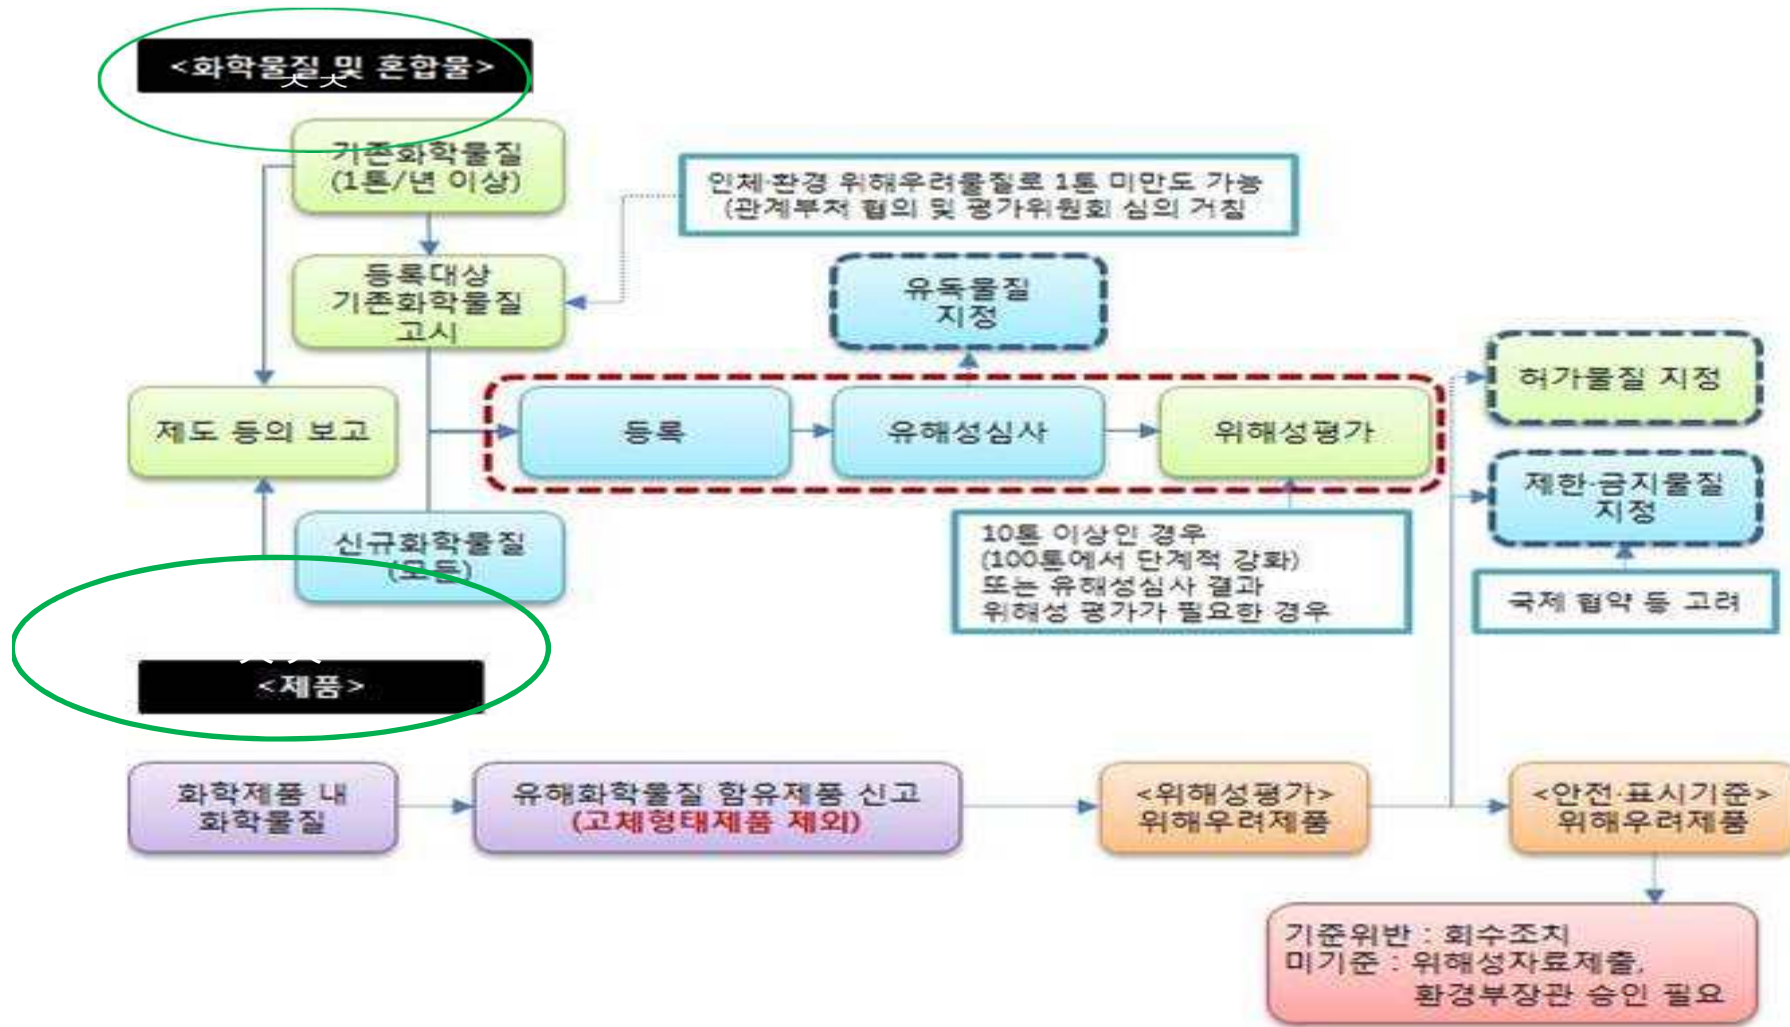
<화학물질 및 혼합물>

기존화학물질
(1톤/년 이상)

인체·환경 위해우려물질로 1톤 미만도 가능
(관계부처 협의 및 평가위원회 심의 거침)

등록대상
기존화학물질
고시

유독물질
지정

제도 등의 보고

등록

유해성심사

위해성평가

허가물질 지정

제한·금지물질
지정

신규화학물질
(모든)

10톤 이상인 경우
(100톤에서 단계적 강화)
또는 유해성심사 결과
위해성 평가가 필요한 경우

국제 협약 등 고려

<제품>

화학제품 내
화학물질

유해화학물질 함유제품 신고
(고체형태제품 제외)

<위해성평가>
위해우려제품

<안전·표시기준>
위해우려제품

기준위반 : 회수조치
미기준 : 위해성자료제출,
환경부장관 승인 필요